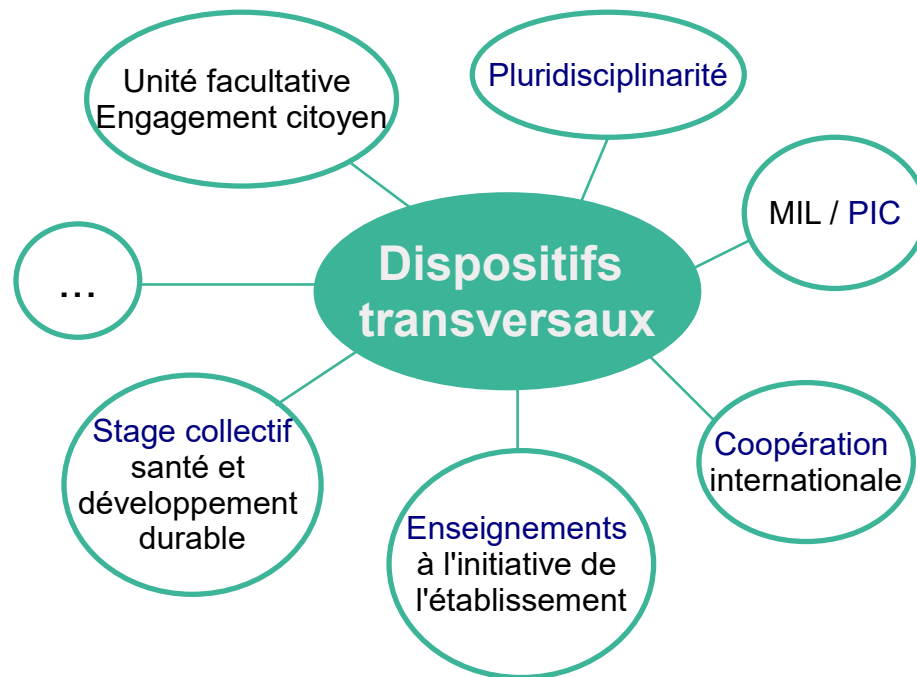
Dispositifs transversaux

Unité facultative
Engagement citoyen

Pluridisciplinarité

MIL / PIC

Coopération internationale

Enseignements à l'initiative de l'établissement

Stage collectif santé et développement durable

...